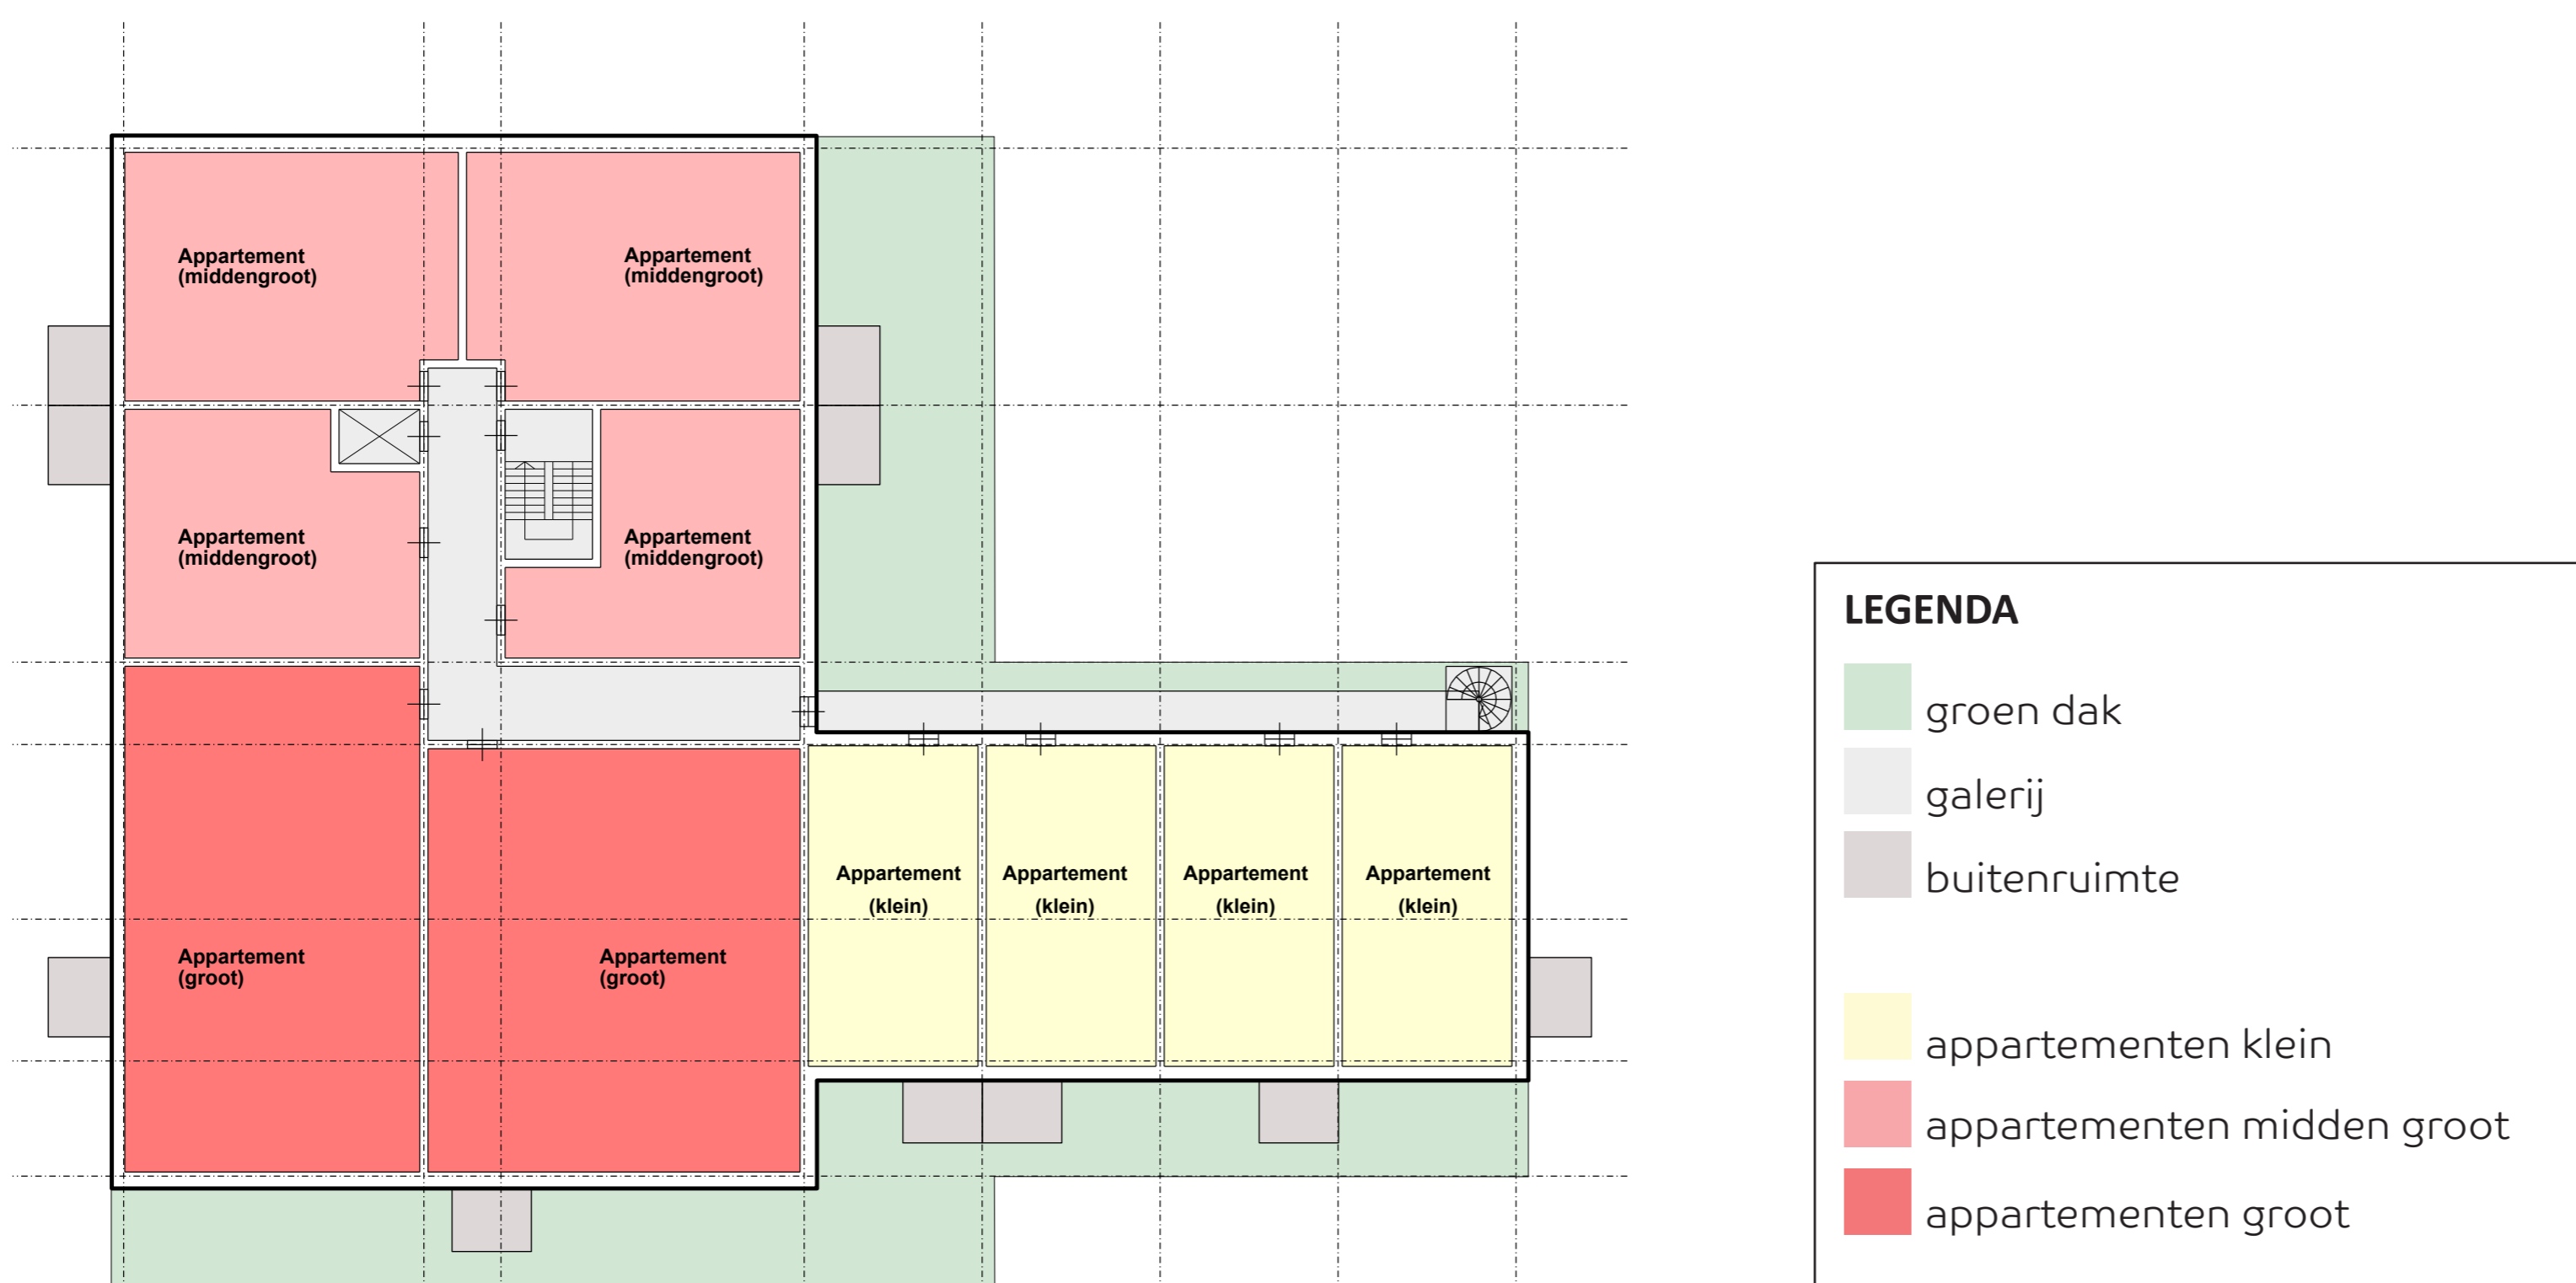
Appartement (middengroot)

Appartement (middengroot)

Appartement (middengroot)

Appartement (middengroot)

Appartement (groot)

Appartement (groot)

Appartement (klein)

Appartement (klein)

Appartement (klein)

Appartement (klein)

LEGENDA

groen dak

galerij

buitenruimte

appartementen klein

appartementen midden groot

appartementen groot